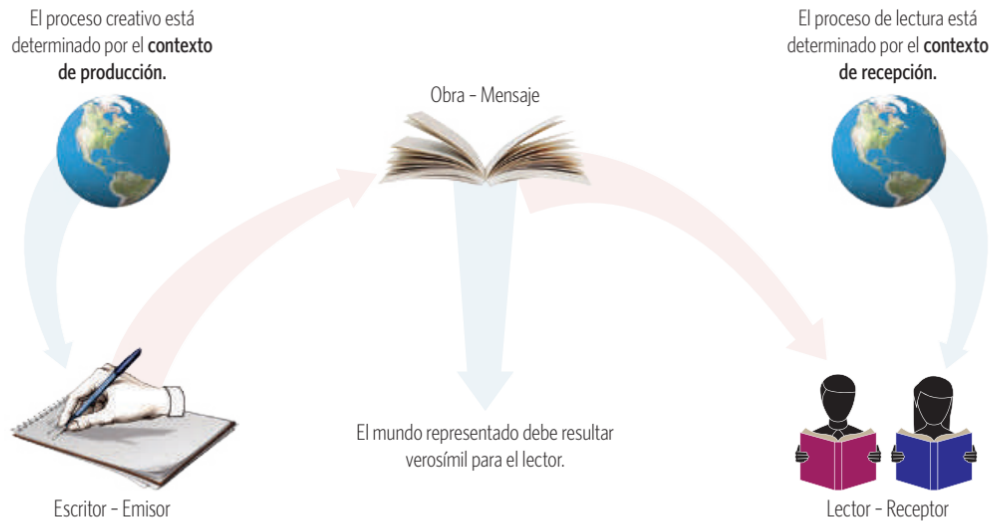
El proceso creativo está determinado por el **contexto de producción.**

Obra – Mensaje

El proceso de lectura está determinado por el **contexto de recepción.**

El mundo representado debe resultar verosímil para el lector.

Escritor – Emisor

Lector – Receptor